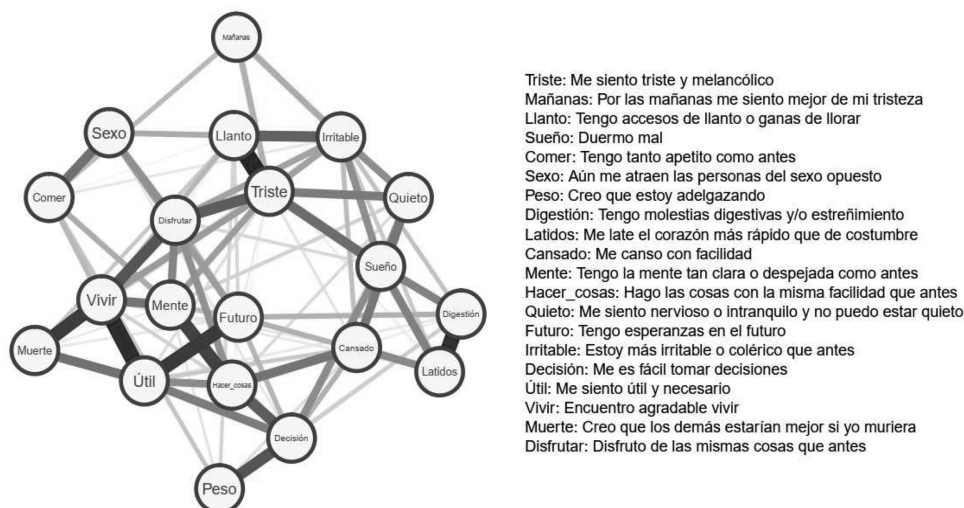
Mañanas

Sexo

Llanto

Irritable

Comer

Triste

Quieto

Disfrutar

Sueño

Vivir

Mente

Futuro

Digestión

Muerte

Cansado

Útil

Hacer_cosas

Latidos

Decisión

Peso

Triste: Me siento triste y melancólico
Mañanas: Por las mañanas me siento mejor de mi tristeza
Llanto: Tengo accesos de llanto o ganas de llorar
Sueño: Duermo mal
Comer: Tengo tanto apetito como antes
Sexo: Aún me atraen las personas del sexo opuesto
Peso: Creo que estoy adelgazando
Digestión: Tengo molestias digestivas y/o estreñimiento
Latidos: Me late el corazón más rápido que de costumbre
Cansado: Me canso con facilidad
Mente: Tengo la mente tan clara o despejada como antes
Hacer_cosas: Hago las cosas con la misma facilidad que antes
Quieto: Me siento nervioso o intranquilo y no puedo estar quieto
Futuro: Tengo esperanzas en el futuro
Irritable: Estoy más irritable o colérico que antes
Decisión: Me es fácil tomar decisiones
Útil: Me siento útil y necesario
Vivir: Encuentro agradable vivir
Muerte: Creo que los demás estarían mejor si yo muriera
Disfrutar: Disfruto de las mismas cosas que antes